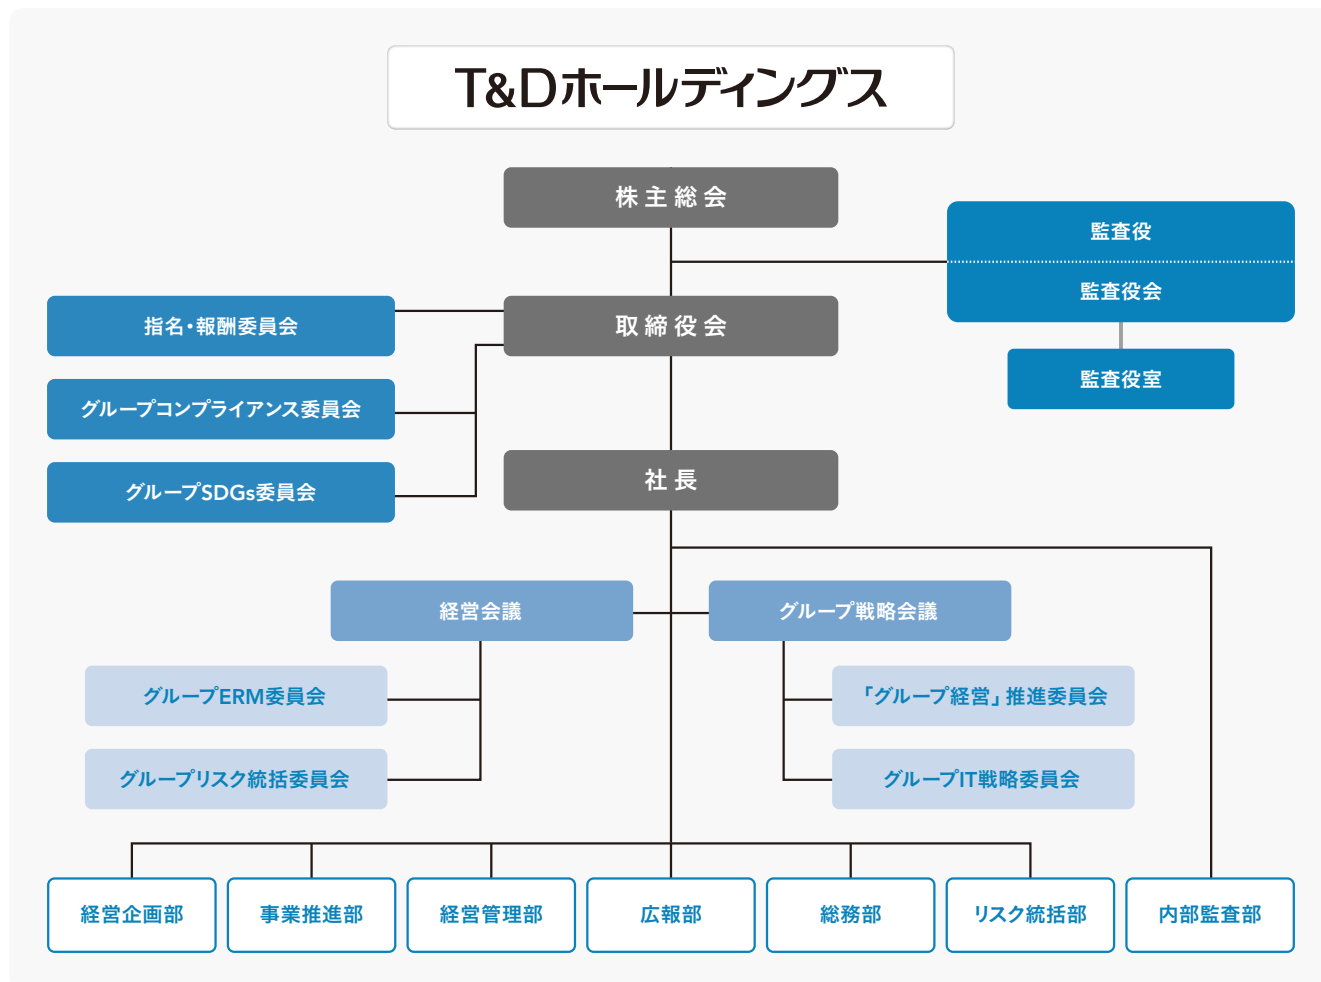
T&Dホールディングス

株主総会

監査役

監査役会

監査役室

指名・報酬委員会

取締役会

グループコンプライアンス委員会

グループSDGs委員会

社長

経営会議

グループ戦略会議

グループERM委員会

グループリスク統括委員会

「グループ経営」推進委員会

グループIT戦略委員会

経営企画部

事業推進部

経営管理部

広報部

総務部

リスク統括部

内部監査部